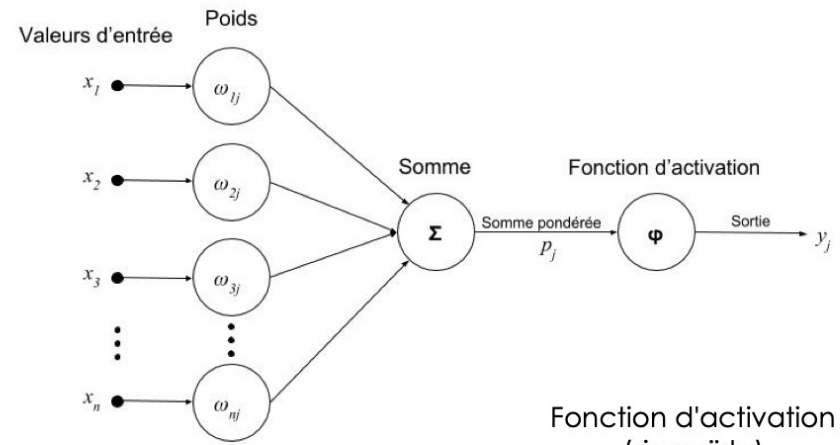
Valeurs d'entrée

Poids

$x_1$

$\omega_{1j}$

$x_2$

$\omega_{2j}$

$x_3$

$\omega_{3j}$

$x_n$

$\omega_{nj}$

Somme

$\Sigma$

Somme pondérée

$p_j$

Fonction d'activation

$\varphi$

Sortie

$y_j$

Fonction d'activation

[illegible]